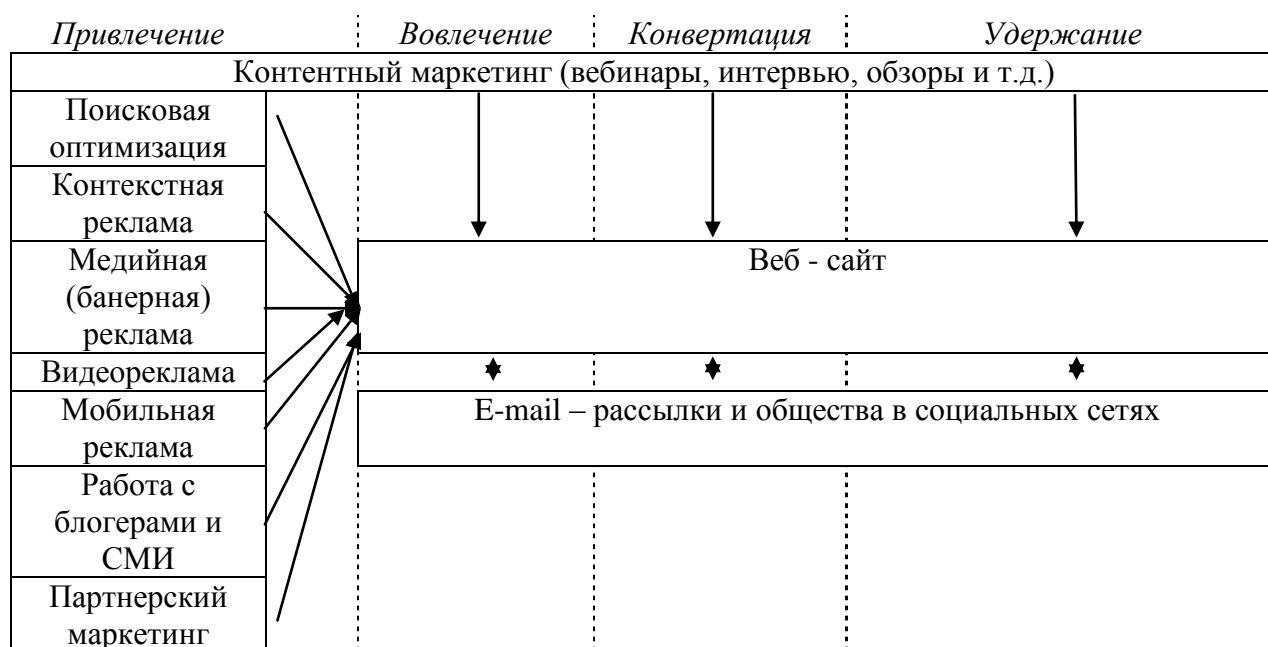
Привлечение | Вовлечение | Конвертация | Удержание

Контентный маркетинг (вебинары, интервью, обзоры и т.д.)

Поисковая оптимизация

Контекстная реклама

Медийная (банерная) реклама

Видеореклама

Мобильная реклама

Работа с блогерами и СМИ

Партнерский маркетинг

Веб - сайт

E-mail – рассылки и общества в социальных сетях